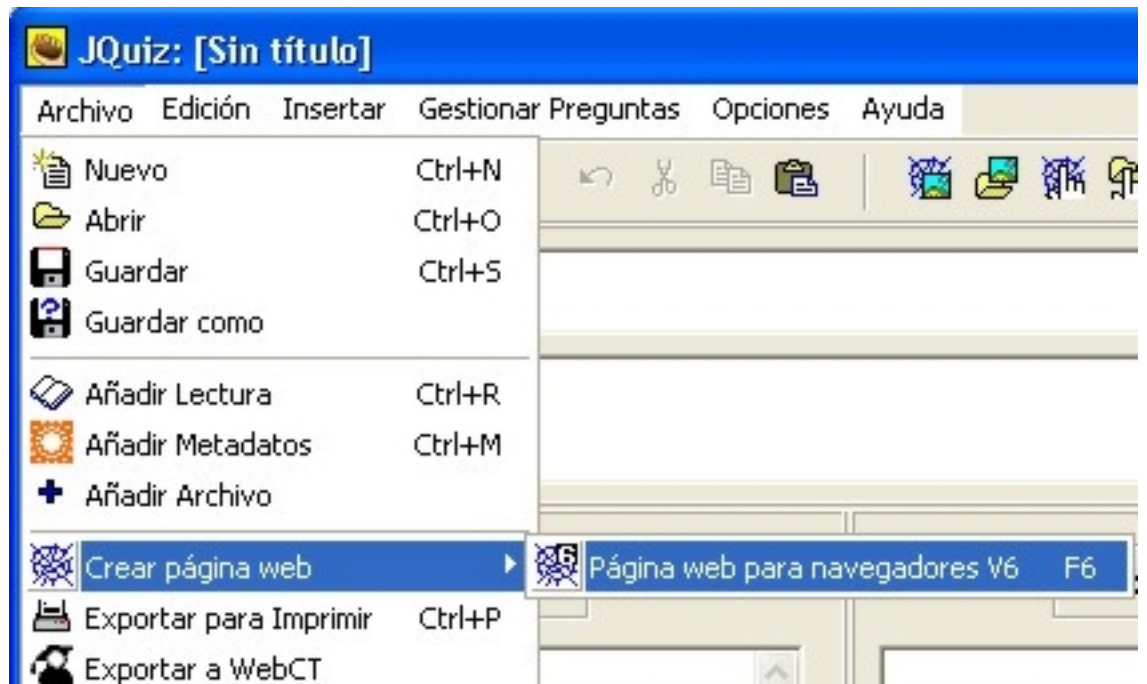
JQuiz: [Sin título]

Archivo Edición Insertar Gestionar Preguntas Opciones Ayuda

Nuevo Ctrl+N
Abrir Ctrl+O
Guardar Ctrl+S
Guardar como

Añadir Lectura Ctrl+R
Añadir Metadatos Ctrl+M
Añadir Archivo

Crear página web
Página web para navegadores V6 F6
Exportar para Imprimir Ctrl+P
Exportar a WebCT